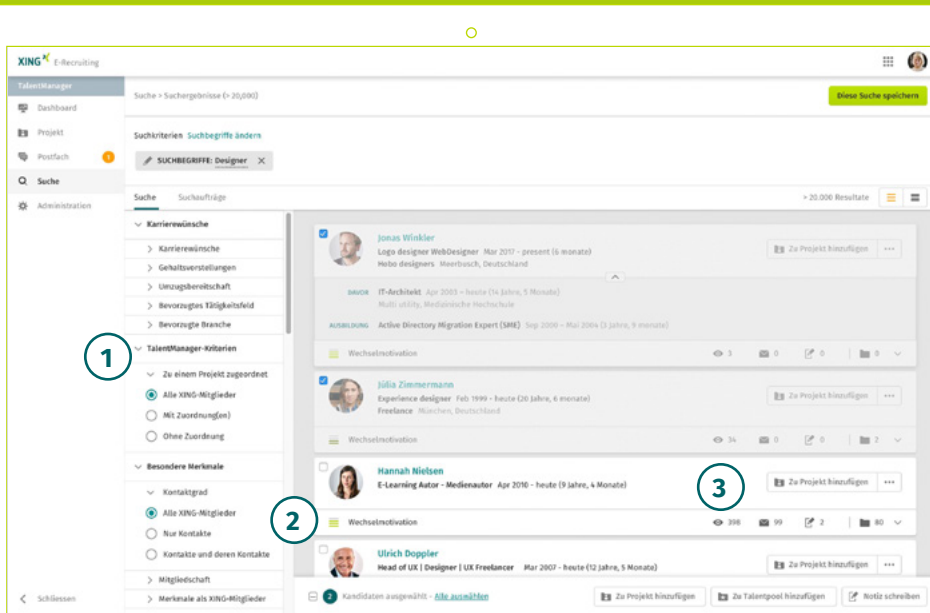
XING E-Recruiting

TalentManager
Dashboard
Projekt
Postfach 1
Suche
Administration

Schließen

Suche > Suchergebnisse (> 20.000)

Diese Suche speichern

Suchkriterien Suchbegriffe ändern

SUCHBEGRIFFE: Designer

Suche Suchaufträge

> 20.000 Resultate

Karrierewünsche
> Karrierewünsche
> Gehaltsvorstellungen
> Umzugsbereitschaft
> Bevorzugtes Tätigkeitsfeld
> Bevorzugte Branche

1
TalentManager-Kriterien
Zu einem Projekt zugeordnet
Alle XING-Mitglieder
Mit Zuordnung(en)
Ohne Zuordnung

Besondere Merkmale
Kontaktgrad
Alle XING-Mitglieder
Nur Kontakte
Kontakte und deren Kontakte

> Mitgliedschaft
> Merkmale als XING-Mitglieder

Jonas Winkler
Logo designer WebDesigner Mar 2017 - present (6 monate)
Hobo designers Meerbusch, Deutschland
Zu Projekt hinzufügen
DAVOR IT-Architekt Apr 2003 – heute (19 Jahre, 5 Monate)
Multi utility, Mediatnische Hochschule
AUSBILDUNG Active Directory Migration Expert (SME) Sep 2000 – Mai 2004 (3 Jahre, 9 monate)
Wechselmotivation 3 0 0 0

Júlia Zimmermann
Experience designer Feb 1999 - heute (20 Jahre, 6 monate)
Freelance München, Deutschland
Zu Projekt hinzufügen
Wechselmotivation 34 0 0 2

Hannah Nielsen
E-Learning Autor - Medienautor Apr 2010 - heute (9 Jahre, 4 Monate)
3
Zu Projekt hinzufügen
2
Wechselmotivation 398 99 2 80

Ulrich Doppler
Head of UX | Designer | UX Freelancer Mar 2007 - heute (12 Jahre, 5 Monate)
Zu Projekt hinzufügen

2 Kandidaten ausgewählt - Alle auswählen
Zu Projekt hinzufügen
Zu Talentpool hinzufügen
Notiz schreiben